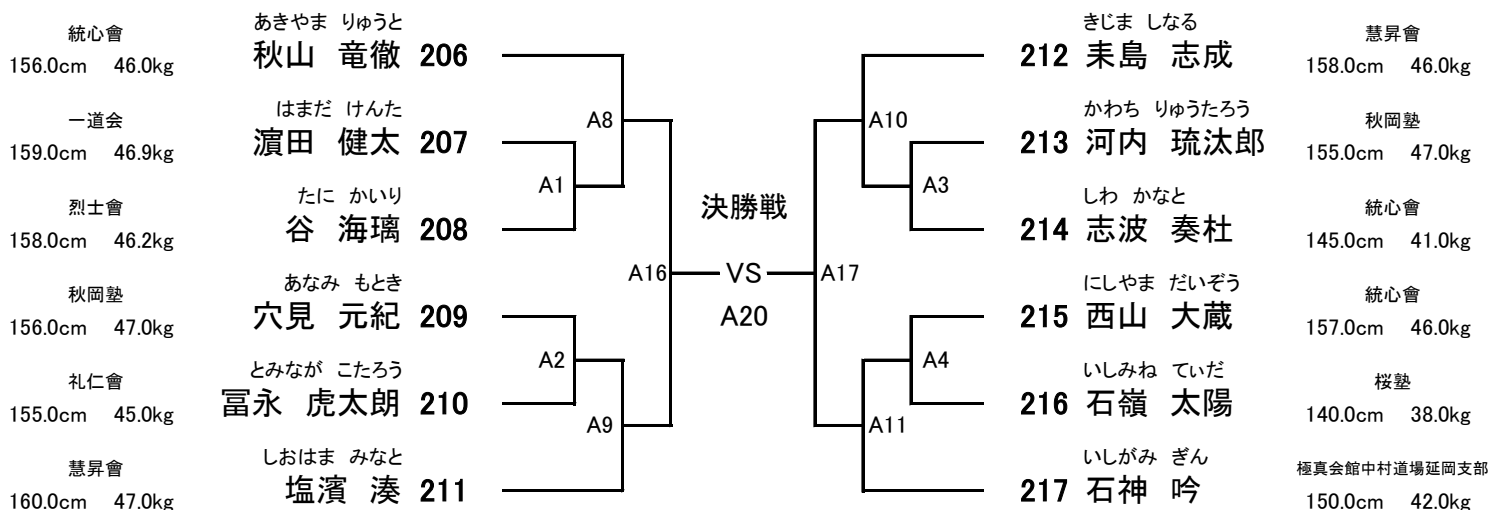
統心會
156.0cm 46.0kg
あきやま りゅうと
秋山 竜徹 206

一道会
159.0cm 46.9kg
はまだ けんた
濵田 健太 207

烈士會
158.0cm 46.2kg
たに かいり
谷 海璃 208

秋岡塾
156.0cm 47.0kg
あなみ もとき
穴見 元紀 209

礼仁會
155.0cm 45.0kg
とみなが こたろう
冨永 虎太朗 210

慧昇會
160.0cm 47.0kg
しおはま みなと
塩濱 湊 211

A8
A1
A16
A2
A9

決勝戦
VS
A20

A17
A10
A3
A4
A11

きじま しなる
212 来島 志成
慧昇會
158.0cm 46.0kg

かわち りゅうたろう
213 河内 琉汰郎
秋岡塾
155.0cm 47.0kg

しわ かなと
214 志波 奏杜
統心會
145.0cm 41.0kg

にしやま だいぞう
215 西山 大蔵
統心會
157.0cm 46.0kg

いしみね ていだ
216 石嶺 太陽
桜塾
140.0cm 38.0kg

いしがみ ぎん
217 石神 吟
極真会館中村道場延岡支部
150.0cm 42.0kg